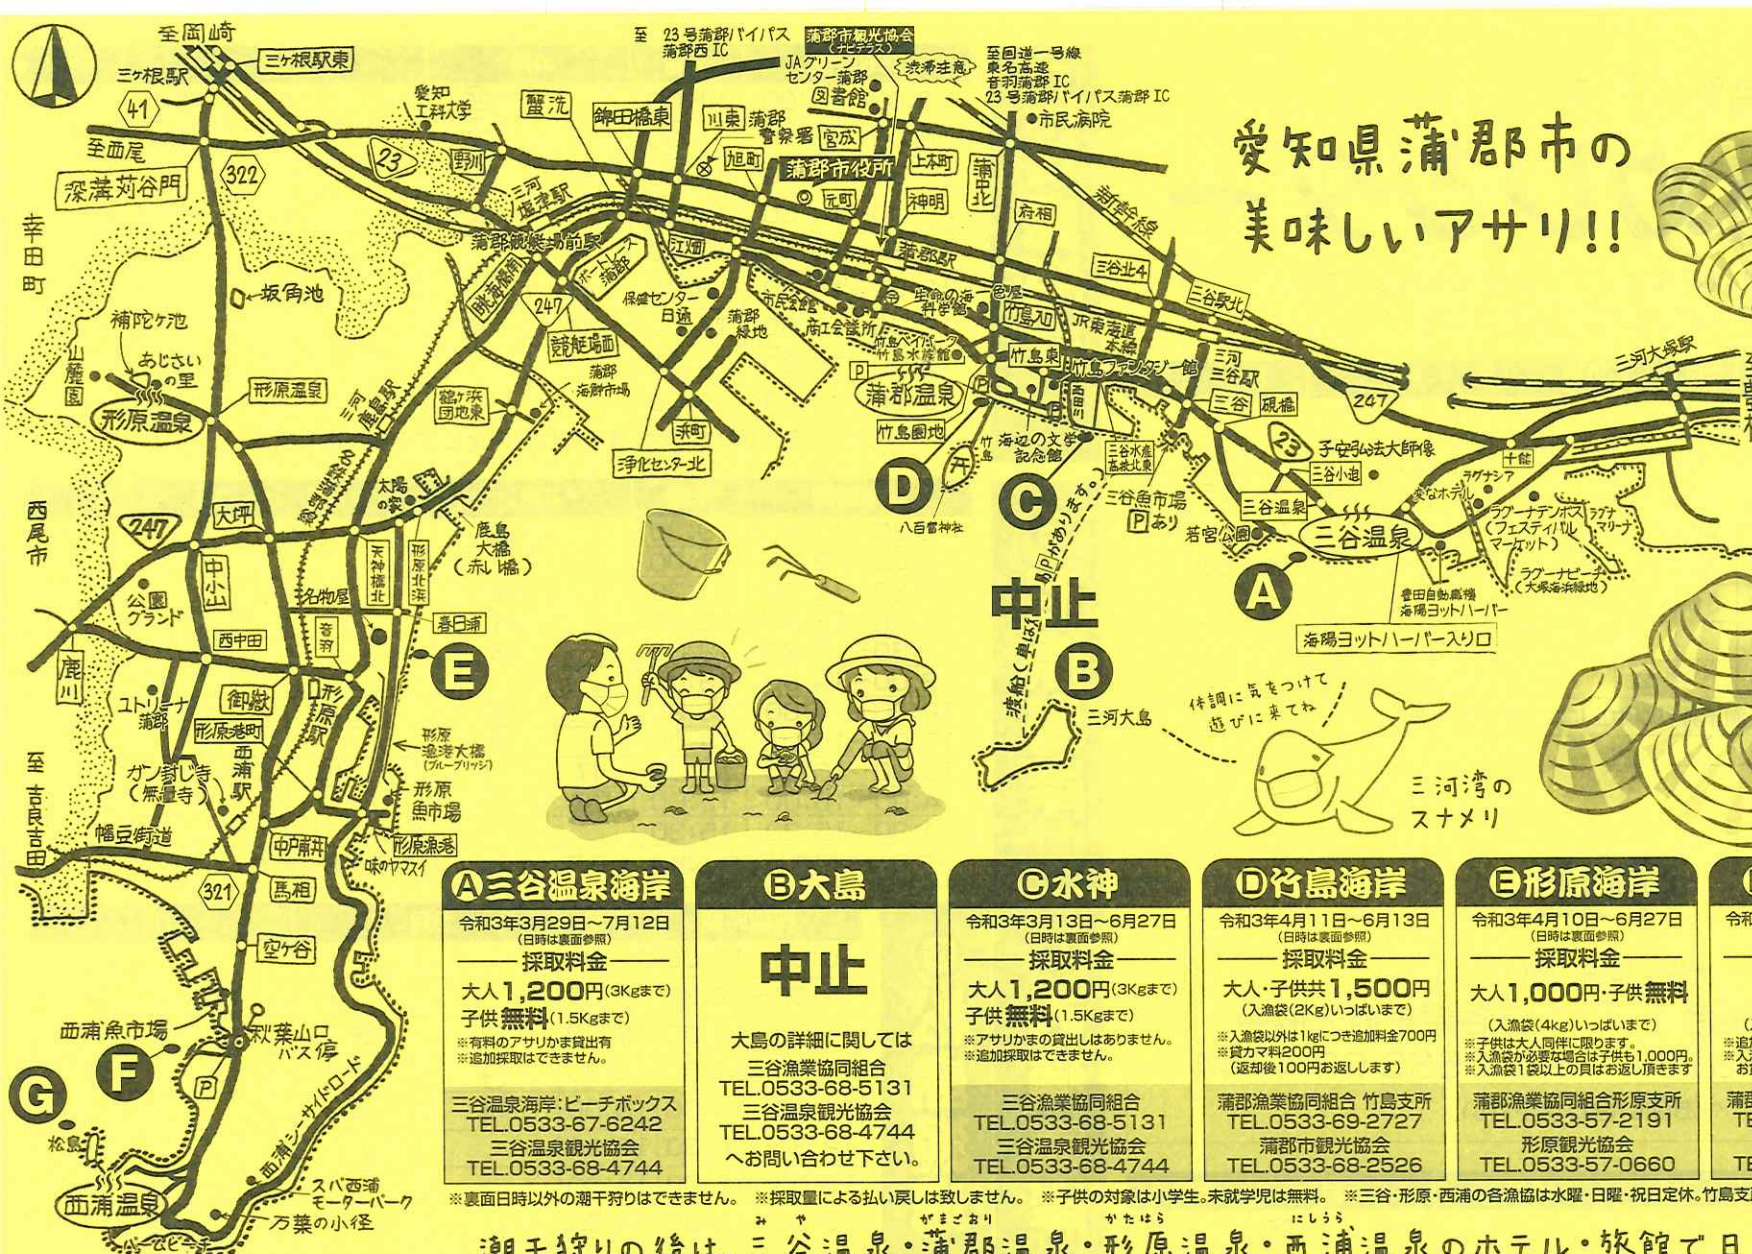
愛知県蒲郡市の美味しいアサリ!!

至岡崎
三ヶ根駅東
三ヶ根駅
41
至西尾
深溝荻谷門
322
幸田町
坂角池
補陀ヶ池
あじさいの里
山麓園
形原温泉
形原温泉
西尾市
247
大坪
中小山
公園グランド
西中田
鹿川
ユトリーナ蒲郡
御嶽
形原港町
ガン封じ寺（無量寺）
西浦駅
幡豆街道
至吉良吉田
中芦前井
321
馬相
空ケ谷
西浦魚市場
F
秋葉山口バス停
G
松島
西浦温泉
西浦シーサイドロード
スパ西浦モーターパーク
万葉の小径
愛知工科大学
23
野川
三河塩津駅
蒲郡競艇場前駅
蒲郡競艇場
247
競艇場西
ボートレース蒲郡
蒲郡海鮮市場
鶴ヶ浜団地東
三河鹿島駅
総合体育館
太陽の家
天神橋北
形原北浜
名物屋
音羽
春日浦
E
形原駅
形原漁港大橋（ブルーブリッジ）
形原魚市場
形原漁港
味のヤマスイ
至23号蒲郡バイパス蒲郡西IC
蒲郡市観光協会（ナビテラス）
JAグリーンセンター蒲郡
図書館
渋滞注意
至国道一号線東名高速音羽蒲郡IC 23号蒲郡バイパス蒲郡IC
市民病院
鹽洗
錦田橋東
川東
蒲郡警察署
宮成
旭町
蒲郡市役所
元町
上本町
神明
蒲中北
府相
新幹線
江畑
保健センター
日通
蒲郡緑地
市民会館
商工会議所
生命の海科学館
竹島ベイパーク
竹島水族館
竹島入口
JR東海道本線
竹島東
竹島ファンタジー館
蒲郡温泉
竹島園地
竹島
八百富神社
D
浄化センター北
海辺の文学記念館
C
三谷水産高校北東
三谷魚市場
P あり
渡船（島ぼうし）かわります。
中止
B
三河大島
体調に気をつけて遊びに来てね
三河湾のスナメリ
蒲郡駅
三谷北4
三谷駅北
三河三谷駅
三谷
汲橋
247
23
子安弘法大師像
三谷小北
三谷温泉
若宮公園
三谷温泉
A
ラグナシア
ホテル
ラグーナテンボス（フェスティバルマーケット）
ラグナマリーナ
十能
ラグーナビーチ（大塚海浜緑地）
豊田自動織機海陽ヨットハーバー
海陽ヨットハーバー入り口
三河大塚駅

Ⓐ三谷温泉海岸
令和3年3月29日～7月12日
（日時は裏面参照）
採取料金
大人1,200円（3Kgまで）
子供無料（1.5Kgまで）
※有料のアサリかま貸出有
※追加採取はできません。
三谷温泉海岸：ビーチボックス TEL.0533-67-6242
三谷温泉観光協会 TEL.0533-68-4744

Ⓑ大島
中止
大島の詳細に関しては
三谷漁業協同組合 TEL.0533-68-5131
三谷温泉観光協会 TEL.0533-68-4744
へお問い合わせ下さい。

Ⓒ水神
令和3年3月13日～6月27日
（日時は裏面参照）
採取料金
大人1,200円（3Kgまで）
子供無料（1.5Kgまで）
※アサリかまの貸出しはありません。
※追加採取はできません。
三谷漁業協同組合 TEL.0533-68-5131
三谷温泉観光協会 TEL.0533-68-4744

Ⓓ竹島海岸
令和3年4月11日～6月13日
（日時は裏面参照）
採取料金
大人・子供共1,500円
（入漁袋(2Kg)いっぱいまで）
※入漁袋以外は1kgにつき追加料金700円
※貸カマ料200円
（返却後100円お返しします）
蒲郡漁業協同組合 竹島支所 TEL.0533-69-2727
蒲郡市観光協会 TEL.0533-68-2526

Ⓔ形原海岸
令和3年4月10日～6月27日
（日時は裏面参照）
採取料金
大人1,000円・子供無料
（入漁袋(4kg)いっぱいまで）
※子供は大人同伴に限ります。
※入漁袋が必要な場合は子供も1,000円。
※入漁袋1袋以上の貝はお返し頂きます
蒲郡漁業協同組合 形原支所 TEL.0533-57-2191
形原観光協会 TEL.0533-57-0660

令和

※裏面日時以外の潮干狩りはできません。 ※採取量による払い戻しは致しません。 ※子供の対象は小学生。未就学児は無料。 ※三谷・形原・西浦の各漁協は水曜・日曜・祝日定休。竹島支

潮干狩りの後は、三谷温泉・蒲郡温泉・形原温泉・西浦温泉のホテル・旅館で日